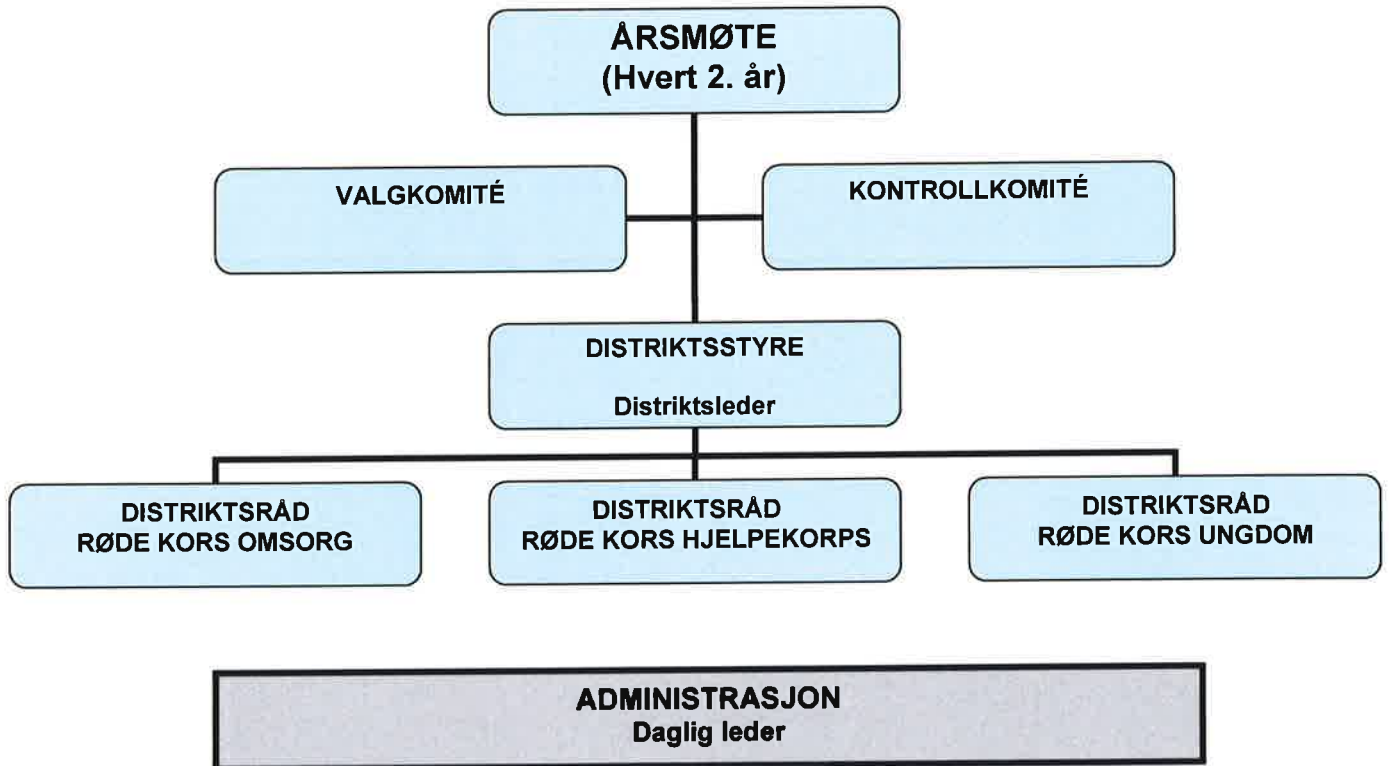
ÅRSMØTE
(Hvert 2. år)

VALGKOMITÉ

KONTROLLKOMITÉ

DISTRIKTSSTYRE

Distriktsleder

DISTRIKTSRÅD
RØDE KORS OMSORG

DISTRIKTSRÅD
RØDE KORS HJELPEKORPS

DISTRIKTSRÅD
RØDE KORS UNGDOM

ADMINISTRASJON
Daglig leder